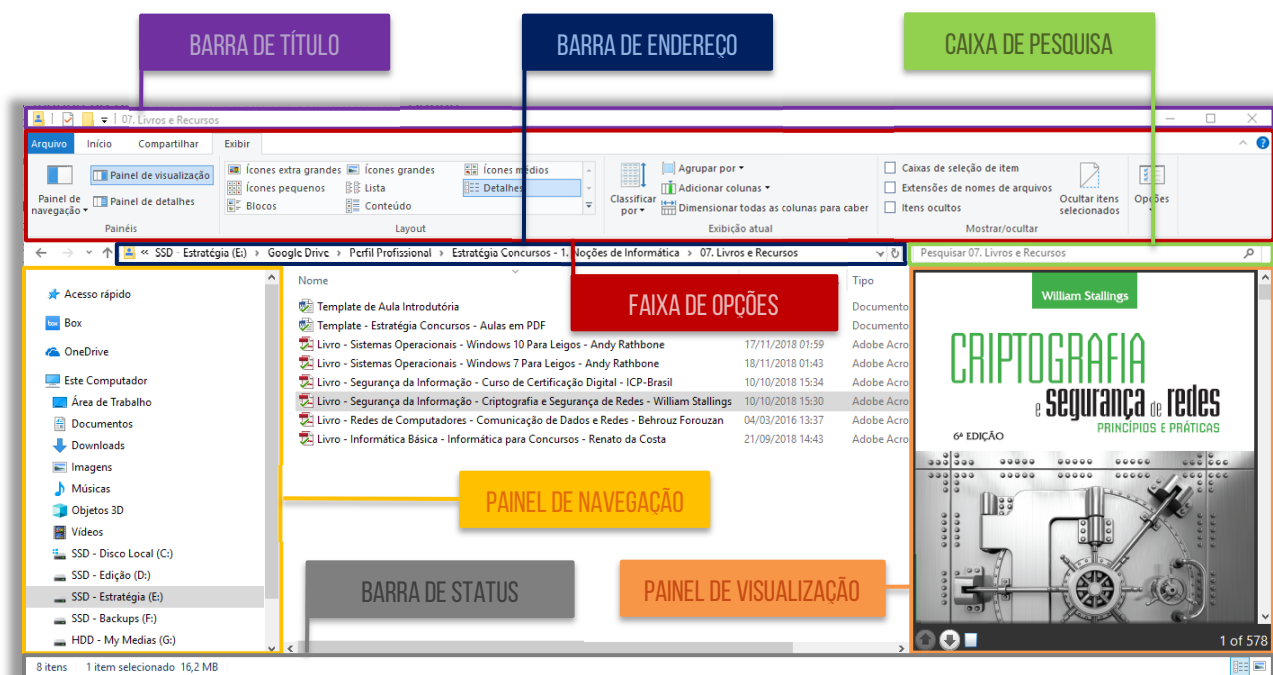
BARRA DE TÍTULO

BARRA DE ENDEREÇO

CAIXA DE PESQUISA

07. Livros e Recursos

Arquivo Início Compartilhar Exibir

Painel de navegação
Painel de visualização
Painel de detalhes
Painéis

Ícones extra grandes
Ícones grandes
Ícones médios
Ícones pequenos
Lista
Detalhes
Blocos
Conteúdo
Layout

Classificar por
Agrupar por
Adicionar colunas
Dimensionar todas as colunas para caber
Exibição atual

Caixas de seleção de item
Extensões de nomes de arquivos
Itens ocultos
Ocultar itens selecionados
Opções
Mostrar/ocultar

« SSD - Estratégia (E:) › Google Drive › Perfil Profissional › Estratégia Concursos - 1. Noções de Informática › 07. Livros e Recursos

Pesquisar 07. Livros e Recursos

FAIXA DE OPÇÕES

Acesso rápido
Box
OneDrive
Este Computador
Área de Trabalho
Documentos
Downloads
Imagens
Músicas
Objetos 3D
Vídeos
SSD - Disco Local (C:)
SSD - Edição (D:)
SSD - Estratégia (E:)
SSD - Backups (F:)
HDD - My Medias (G:)

| Nome | | Tipo |
|---|---|---|
| Template de Aula Introdutória | | Documento |
| Template - Estratégia Concursos - Aulas em PDF | | Documento |
| Livro - Sistemas Operacionais - Windows 10 Para Leigos - Andy Rathbone | 17/11/2018 01:59 | Adobe Acro |
| Livro - Sistemas Operacionais - Windows 7 Para Leigos - Andy Rathbone | 18/11/2018 01:43 | Adobe Acro |
| Livro - Segurança da Informação - Curso de Certificação Digital - ICP-Brasil | 10/10/2018 15:34 | Adobe Acro |
| Livro - Segurança da Informação - Criptografia e Segurança de Redes - William Stallings | 10/10/2018 15:30 | Adobe Acro |
| Livro - Redes de Computadores - Comunicação de Dados e Redes - Behrouz Forouzan | 04/03/2016 13:37 | Adobe Acro |
| Livro - Informática Básica - Informática para Concursos - Renato da Costa | 21/09/2018 14:43 | Adobe Acro |

William Stallings
CRIPTOGRAFIA e segurança de redes
PRINCÍPIOS E PRÁTICAS
6ª EDIÇÃO

PAINEL DE NAVEGAÇÃO

BARRA DE STATUS

PAINEL DE VISUALIZAÇÃO

1 of 578

8 itens 1 item selecionado 16,2 MB